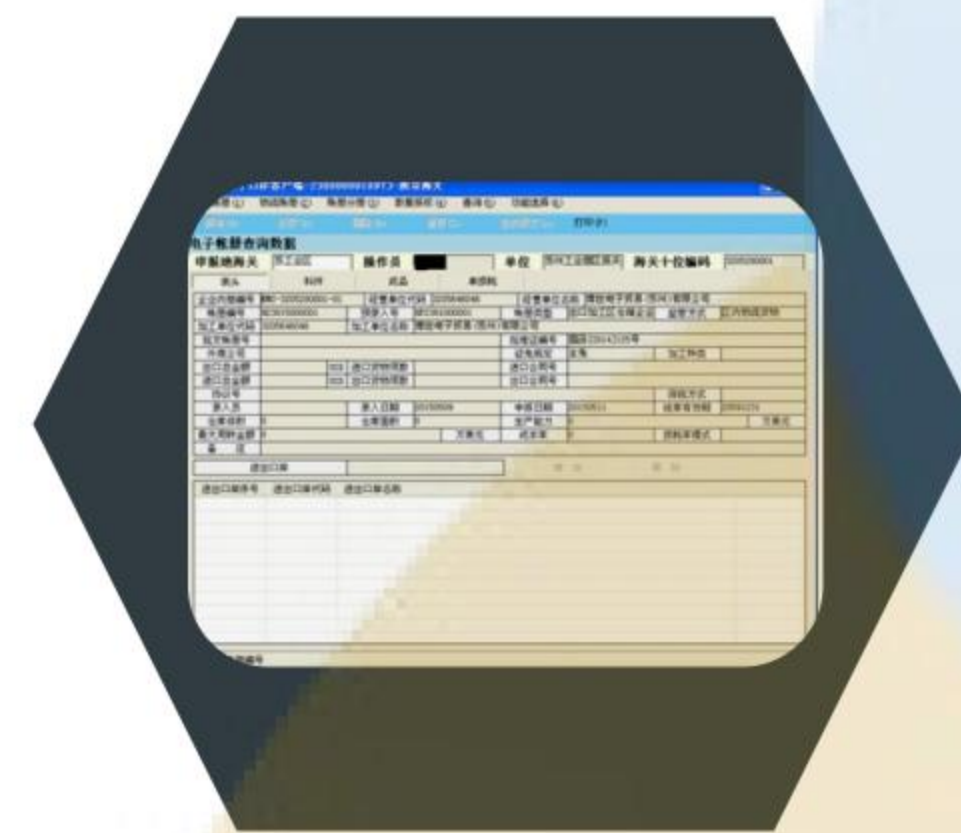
电子帐册查询数据

申报地海关 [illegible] 操作员 单位 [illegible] 海关十位编码 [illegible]

表头 料件 成品 单损耗

企业内部编号 | 经营单位代码 | 经营单位名称
帐册编号 | 预录入号 | 帐册类型 | 监管方式
加工单位代码 | 加工单位名称
批文帐册号 | 批准证编号
外商公司 | 征免规定 | 加工种类
进口总金额 | 进口货物项数 | 进口合同号
进口总金额 | 出口货物项数 | 出口合同号
备案号 | 保税方式
录入员 | 录入日期 | 申报日期 | 结束有效期
仓库面积 | 仓库面积 | 生产能力 | 万美元
最大周转金额 | 万美元 | 成本率 | 损耗率模式
备注

进出口岸

进出口岸序号 | 进出口岸代码 | 进出口岸名称